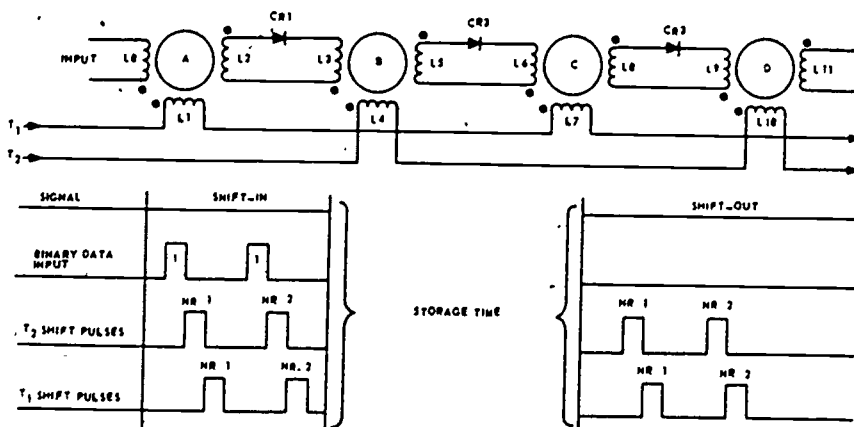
CR1

CR2

CR3

INPUT L0 A L2 L3 B L5 L6 C L8 L9 D L11

L1 L4 L7 L10

$T_1$

$T_2$

SIGNAL

SHIFT–IN

BINARY DATA INPUT

1

1

$T_2$ SHIFT PULSES

NR 1

NR 2

$T_1$ SHIFT PULSES

NR 1

NR. 2

STORAGE TIME

SHIFT–OUT

NR 1

NR 2

NR 1

NR 2